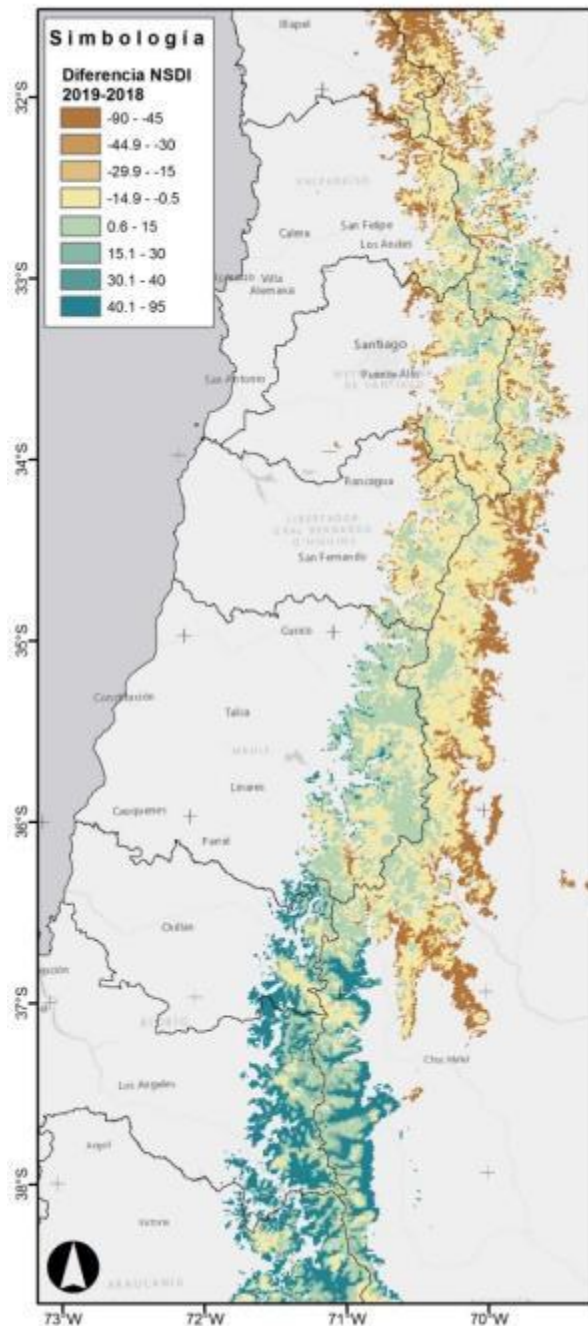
Simbología

Diferencia NSDI 2019-2018

-90 - -45
-44.9 - -30
-29.9 - -15
-14.9 - -0.5
0.6 - 15
15.1 - 30
30.1 - 40
40.1 - 95

Illapel
VALPARAÍSO
Calera
San Felipe
Los Andes
Villa Alemana
Santiago
Puente Alto
San Antonio
METROPOLITANA DE SANTIAGO
Rancagua
LIBERTADOR GRAL BERNARDO O'HIGGINS
San Fernando
Curicó
Constitución
Talca
MAULE
Linares
Cauquenes
Parral
Chillán
BIOBÍO
Los Ángeles
Chos Malal
Angol
Victoria
ARAUCANÍA

32°S
33°S
34°S
35°S
36°S
37°S
38°S

73°W
72°W
71°W
70°W